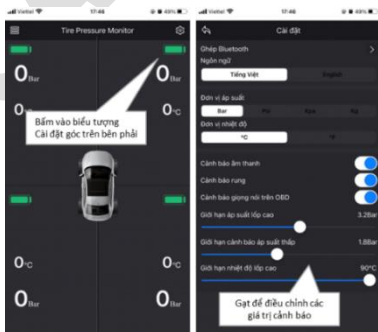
Viettel 17:46 40%

Tire Pressure Monitor

0Bar

0Bar

0°C

0°C

Bấm vào biểu tượng Cài đặt góc trên bên phải

0°C

0°C

0Bar

0Bar

Viettel 17:46 40%

Cài đặt

Ghép Bluetooth

Ngôn ngữ

Tiếng Việt

English

Đơn vị áp suất

Bar

Psi

Kpa

Kg

Đơn vị nhiệt độ

°C

°F

Cảnh báo âm thanh

Cảnh báo rung

Cảnh báo giọng nói trên OBD

Giới hạn áp suất lốp cao

3.2Bar

Giới hạn cảnh báo áp suất thấp

1.8Bar

Giới hạn nhiệt độ lốp cao

90°C

Gạt để điều chỉnh các giá trị cảnh báo